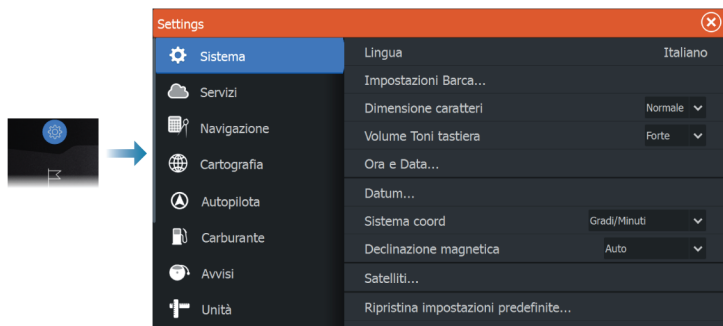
Settings

Sistema
Servizi
Navigazione
Cartografia
Autopilota
Carburante
Avvisi
Unità

Lingua Italiano
Impostazioni Barca...
Dimensione caratteri Normale
Volume Toni tastiera Forte
Ora e Data...
Datum...
Sistema coord Gradi/Minuti
Declinazione magnetica Auto
Satelliti...
Ripristina impostazioni predefinite...